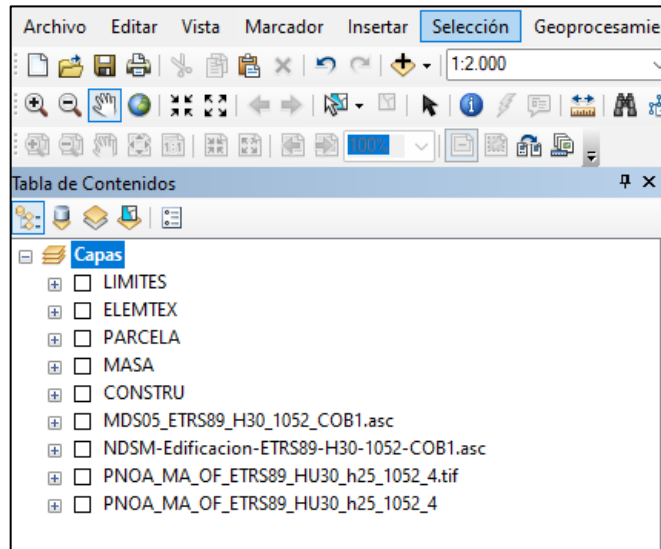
Archivo Editar Vista Marcador Insertar Selección Geoprocesamie

1:2.000

100%

Tabla de Contenidos

Capas
LIMITES
ELEMTEX
PARCELA
MASA
CONSTRU
MDS05_ETRS89_H30_1052_COB1.asc
NDSM-Edificacion-ETRS89-H30-1052-COB1.asc
PNOA_MA_OF_ETRS89_HU30_h25_1052_4.tif
PNOA_MA_OF_ETRS89_HU30_h25_1052_4